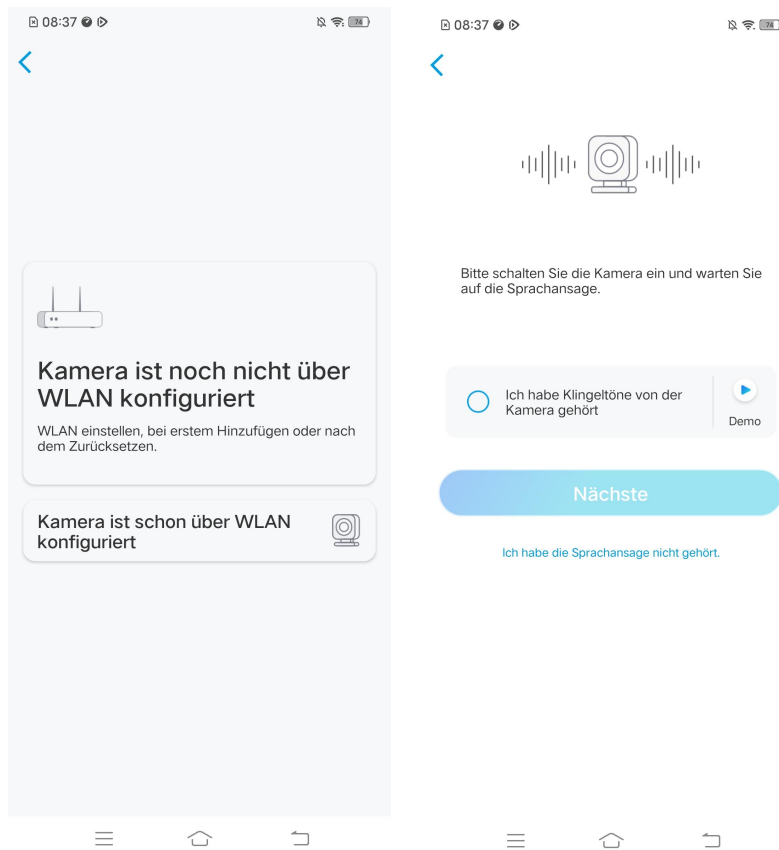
08:37

74

<

Kamera ist noch nicht über WLAN konfiguriert

WLAN einstellen, bei erstem Hinzufügen oder nach dem Zurücksetzen.

Kamera ist schon über WLAN konfiguriert

08:37

74

<

Bitte schalten Sie die Kamera ein und warten Sie auf die Sprachansage.

Ich habe Klingeltöne von der Kamera gehört

Demo

Nächste

Ich habe die Sprachansage nicht gehört.